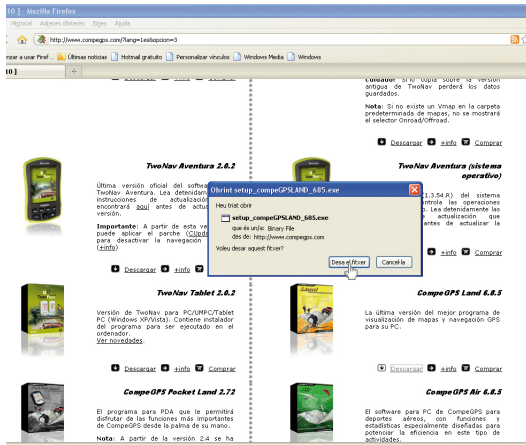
10 ] - Mozilla Firefox
Historial Adreces d'interès Eines Ajuda
http://www.compegps.com/?lang=1esbopcion=3
nzar a usar Firef... Últimas noticias Hotmail gratuito Personalizar vínculos Windows Media Windows
10 ]

Cuidado: Sí lo copia sobre la versión antigua de TwoNav perderá los datos guardados.
Nota: Si no existe un Vmap en la carpeta predeterminada de mapas, no se mostrará el selector Onroad/Offroad.
Descargar +info Comprar

TwoNav Aventura 2.0.2
Última versión oficial del software TwoNav Aventura. Lea detenidamente las instrucciones de actualización que encontrará aquí antes de actualizar la versión.
Importante: A partir de esta versión, puede aplicar el parche (Cuidado) para desactivar la navegación (+info)
Descargar +info Comprar

TwoNav Aventura (sistema operativo)
(1.3.54.R) del sistema controla las operaciones Lea detenidamente las actualización que antes de actualizar la
Comprar

Obrint setup_compeGPSLAND_685.exe
Heu triat obrir
setup_compeGPSLAND_685.exe
que és un/a: Binary File
des de: http://www.compegps.com
Voleu desar aquest fitxer?
Desa el fitxer Cancel·la

TwoNav Tablet 2.0.2
Versión de TwoNav para PC/UMPC/Tablet PC (Windows XP/Vista). Contiene instalador del programa para ser ejecutado en el ordenador.
Ver novedades.
Descargar +info Comprar

CompeGPS Land 6.8.5
La última versión del mejor programa de visualización de mapas y navegación GPS para su PC.
Descargar +info Comprar

CompeGPS Pocket Land 2.72
El programa para PDA que le permitirá disfrutar de las funciones más importantes de CompeGPS desde la palma de su mano.
Nota: A partir de la versión 2.4 se ha

CompeGPS Air 6.8.5
El software para PC de CompeGPS para deportes aéreos, con funciones y estadísticas especialmente diseñadas para potenciar la eficiencia en este tipo de actividades.